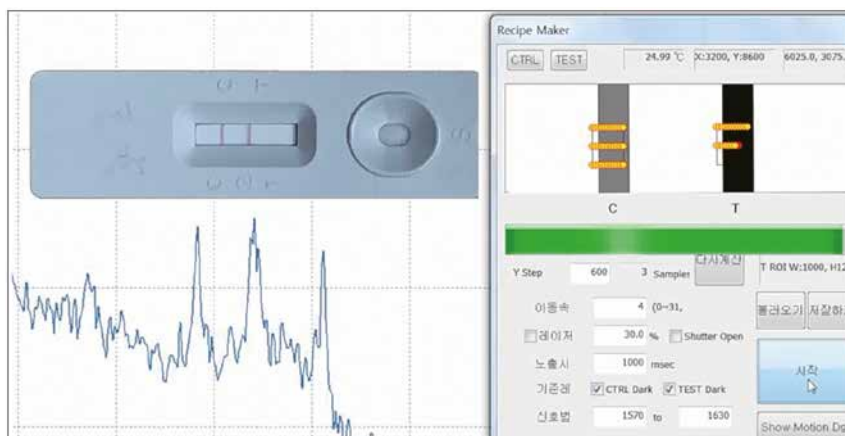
C T

S

C T

Recipe Maker

CTRL TEST 24.99 ℃ X:3200, Y:8600 6025.0, 3075.

C T

Y Step 600 3 Samples 다시계산 T ROI W:1000, H12

이동속 4 (0~31,

레이저 30.0 % Shutter Open

노출시 1000 msec

기준레 CTRL Dark TEST Dark

신호범 1570 to 1630

불러오기 저장하

시작

Show Motion Dg